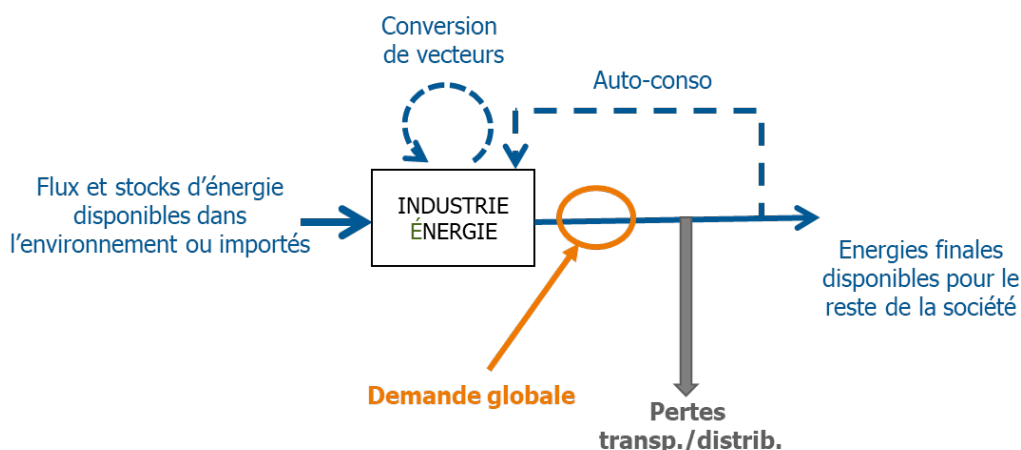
Conversion de vecteurs

Auto-conso

Flux et stocks d'énergie disponibles dans l'environnement ou importés

INDUSTRIE ÉNERGIE

Energies finales disponibles pour le reste de la société

Demande globale

Pertes transp./distrib.